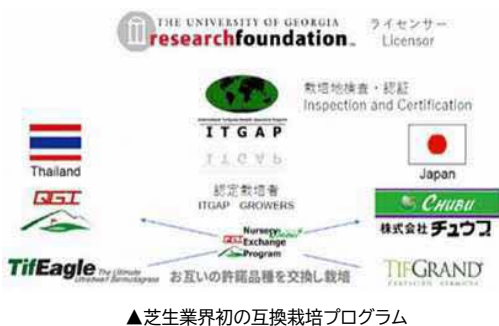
THE UNIVERSITY OF GEORGIA
researchfoundation.

ライセンサー
Licensor

栽培地検査・認証
Inspection and Certification

ITGAP

ITGAP

Thailand

Japan

QGT

認定栽培者
ITGAP GROWERS

CHUBU
株式会社 チュウブ

Nursery Exchange Program

TifEagle The Ultimate Ultradwarf Bermudagrass

お互いの許諾品種を交換し栽培

TIFGRAND

▲芝生業界初の互換栽培プログラム